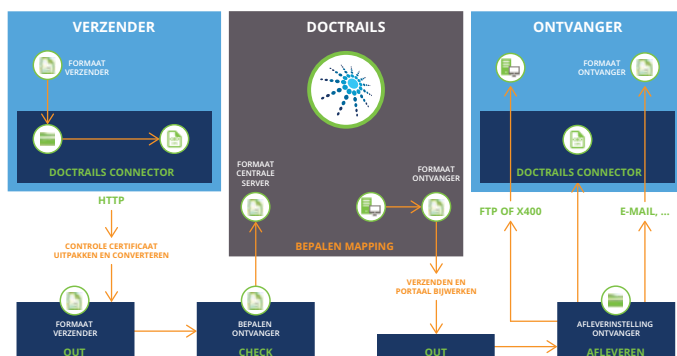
VERZENDER

FORMAAT VERZENDER

DOCTRAILS CONNECTOR

HTTP

CONTROLE CERTIFICAAT UITPAKKEN EN CONVERTEREN

FORMAAT VERZENDER

OUT

DOCTRAILS

FORMAAT CENTRALE SERVER

FORMAAT ONTVANGER

BEPALEN MAPPING

BEPALEN ONTVANGER

CHECK

VERZENDEN EN PORTAAL BIJWERKEN

OUT

ONTVANGER

FORMAAT ONTVANGER

DOCTRAILS CONNECTOR

FTP OF X400

E-MAIL, ...

AFLEVERINSTELLING ONTVANGER

AFLEVEREN